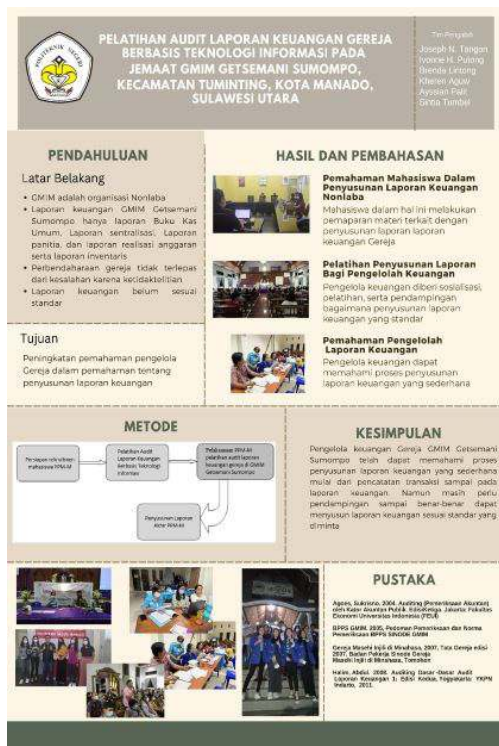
POLITEKNIK NEGERI

PELATIHAN AUDIT LAPORAN KEUANGAN GEREJA BERBASIS TEKNOLOGI INFORMASI PADA JEMAAT GMIM GETSEMANI SUMOMPO, KECAMATAN TUMINTING, KOTA MANADO, SULAWESI UTARA

Tim Pengabdi
Joseph N. Tangon
Ivonne H. Pulong
Brenda Lintong
Kherien Aguw
Ayoslan Palit
Sinta Tumbel

PENDAHULUAN

Latar Belakang

• GMIM adalah organisasi Nonlaba
• Laporan keuangan GMIM Getsemani Sumompo hanya laporan Buku Kas Umum, Laporan sentralisasi, Laporan panitia, dan laporan realisasi anggaran serta laporan inventaris
• Perbendaharaan gereja tidak terlepas dari kesalahan karena kecidaktelitian
• Laporan keuangan belum sesuai standar

Tujuan

Peningkatan pemahaman pengelola Gereja dalam pemahaman tentang penyusunan laporan keuangan

HASIL DAN PEMBAHASAN

Pemahaman Mahasiswa Dalam Penyusunan Laporan Keuangan Nonlaba

Mahasiswa dalam hal ini melakukan pemaparan materi terkait dengan penyusunan laporan laporan keuangan Gereja

Pelatihan Penyusunan Laporan Bagi Pengelolah Keuangan

Pengelola keuangan diberi sosialisasi, pelatihan, serta pendampingan bagaimana penyusunan laporan keuangan yang standar

Pemahaman Pengelolah Laporan Keuangan

Pengelola keuangan dapat memahami proses penyusunan laporan keuangan yang sederhana

METODE

Persiapan rekrutmen mahasiswa PPM-M

Pelatihan Audit Laporan Keuangan Berbasis Teknologi Informasi

Pelaksanaan PPM-M pelatihan audit laporan keuangan gereja di GMIM Getsemani Sumompo

Penyusunan Laporan Akhir PPM-M

KESIMPULAN

Pengelola keuangan Gereja GMIM Getsemani Sumompo telah dapat memahami proses penyusunan laporan keuangan yang sederhana mulai dari pencatatan transaksi sampai pada laporan keuangan. Namun masih perlu pendampingan sampai benar-benar dapat menyusun laporan keuangan sesuai standar yang diminta

PUSTAKA

Agoes, Sukrisno. 2004. Auditing (Pemeriksaan Akuntan) oleh Kantor Akuntan Publik. Edisi Ketiga. Jakarta: Fakultas Ekonomi Universitas Indonesia (FEUI)

BPPS GMIM. 2015. Pedoman Pemeriksaan dan Norma Pemeriksaan BPPS SINODE GMIM

Gereja Masehi Injili di Minahasa. 2007. Tata Gereja edisi 2007. Badan Pekerja Sinode Gereja Masehi Injili di Minahasa, Tomohon

Halim, Abdul. 2008. Auditing Dasar-Dasar Audit Laporan Keuangan 1. Edisi Keduа. Yogyakarta: YKPN Halim, 2011.